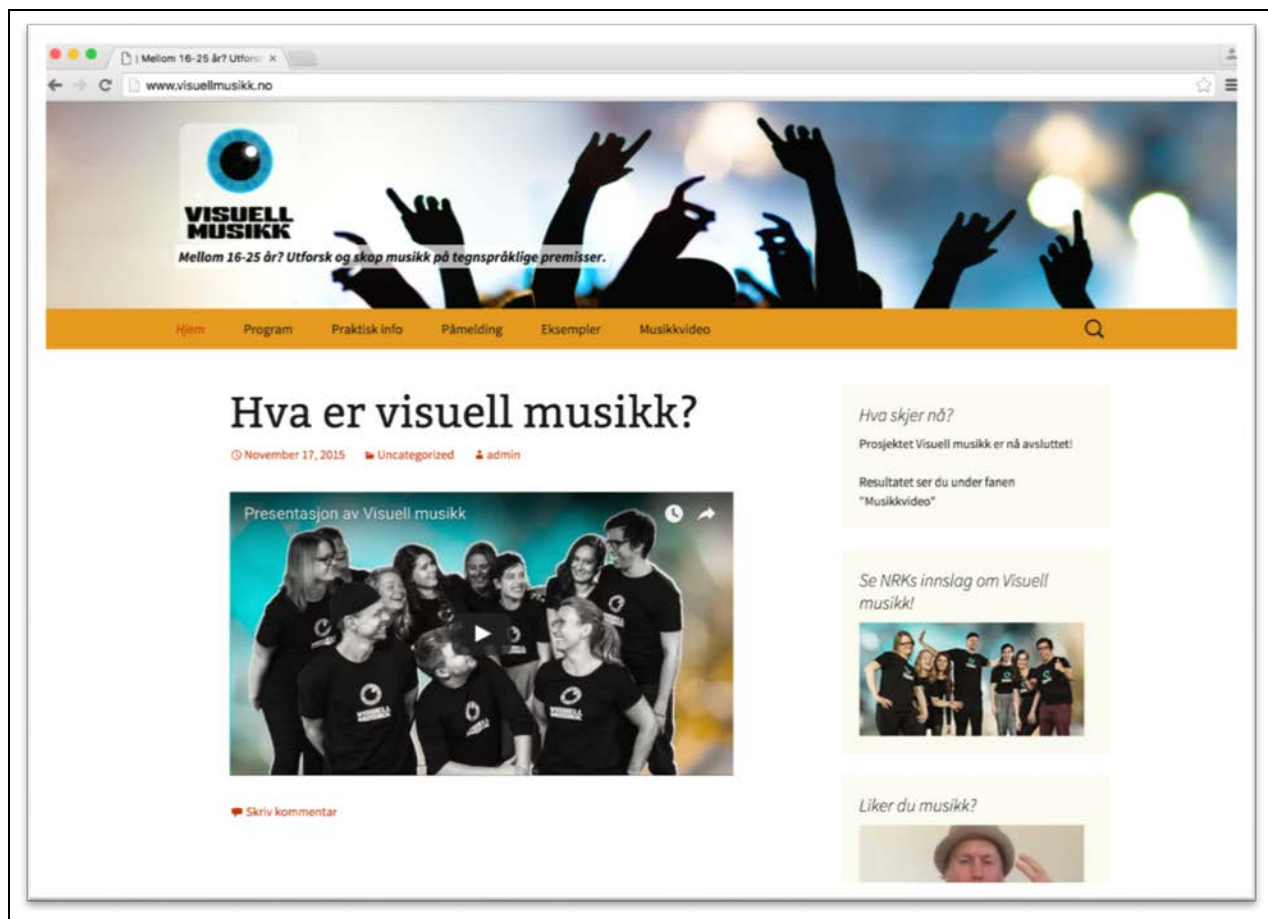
| Mellom 16-25 år? Utfors ×

www.visuellmusikk.no

VISUELL MUSIKK

Mellom 16-25 år? Utforsk og skap musikk på tegnspråklige premisser.

Hjem Program Praktisk info Påmelding Eksempler Musikkvideo

Hva er visuell musikk?

November 17, 2015 Uncategorized admin

Presentasjon av Visuell musikk

Skriv kommentar

Hva skjer nå?

Prosjektet Visuell musikk er nå avsluttet!

Resultatet ser du under fanen "Musikkvideo"

Se NRKs innslag om Visuell musikk!

Liker du musikk?